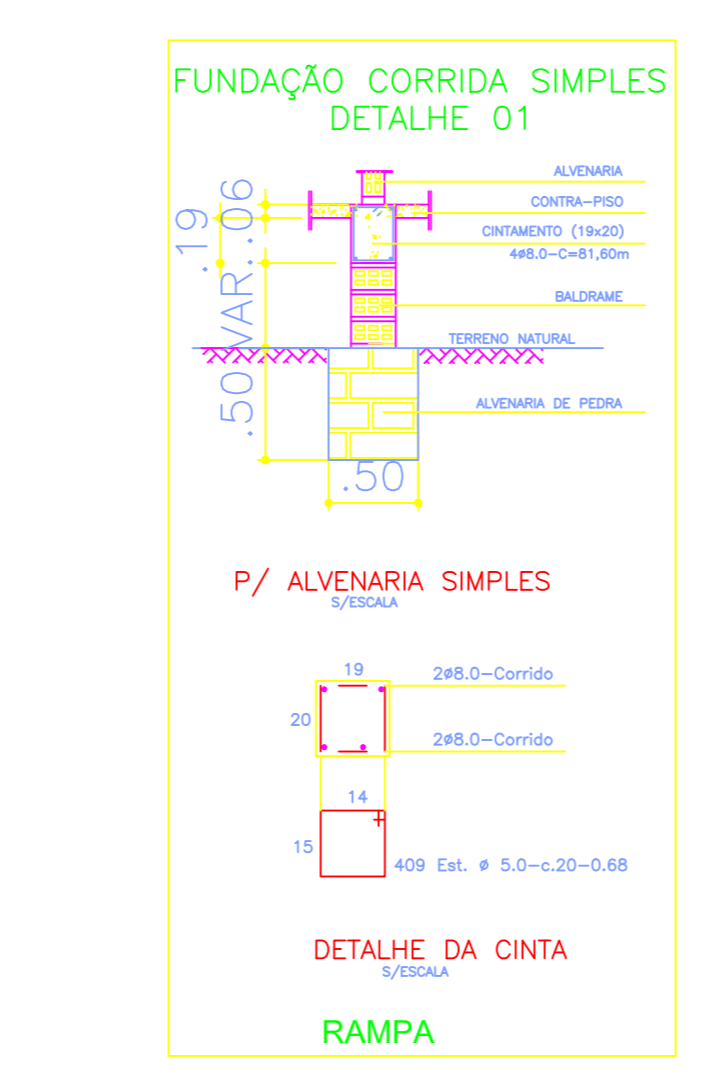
FUNDAÇÃO CORRIDA SIMPLES
DETALHE 01

ALVENARIA
CONTRA-PISO
CINTAMENTO (19x20)
4ø8.0-C=81,60m
BALDRAME
TERRENO NATURAL
ALVENARIA DE PEDRA

.19
VAR. .06
.50
.50

P/ ALVENARIA SIMPLES
S/ESCALA

19
20
2ø8.0-Corrido
2ø8.0-Corrido
14
15
409 Est. ø 5.0-c.20-0.68

DETALHE DA CINTA
S/ESCALA

RAMPA